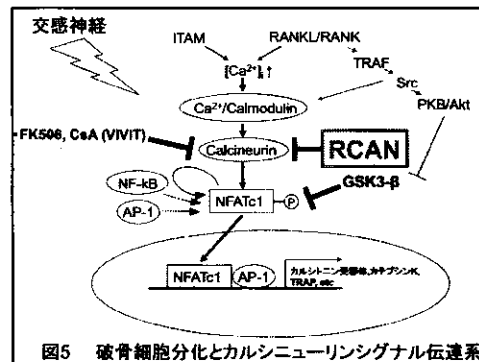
交感神経

ITAM

RANKL/RANK

$[Ca^{2+}]_i\uparrow$

TRAF

Src

$Ca^{2+}$/Calmodulin

PKB/Akt

FK506, CsA (VIVIT)

Calcineurin

RCAN

NF-kB

AP-1

NFATc1

P

GSK3-β

NFATc1

AP-1

カルシトニン受容体, カテプシンK, TRAP, etc

図5 破骨細胞分化とカルシニューリンシグナル伝達系